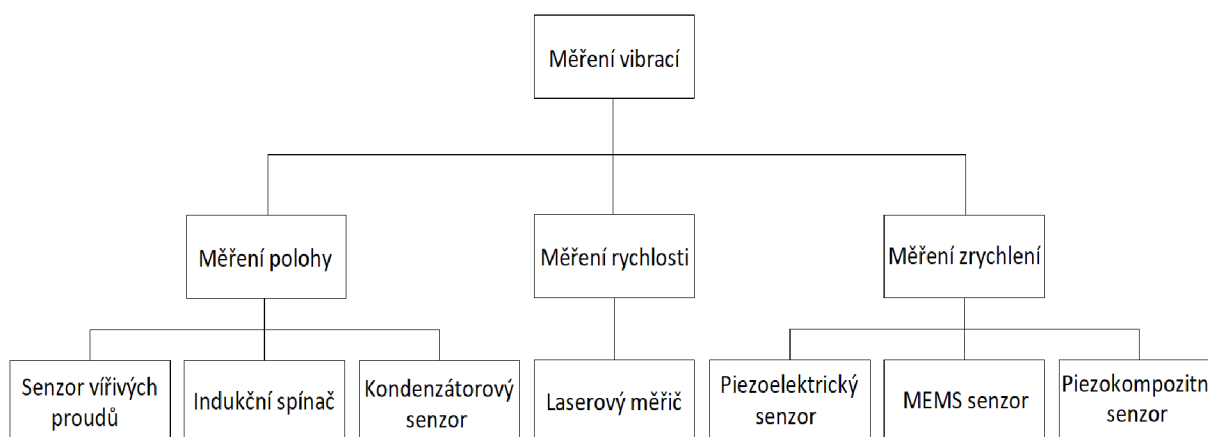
Měření vibrací

Měření polohy

Měření rychlosti

Měření zrychlení

Senzor vířivých proudů

Indukční spínač

Kondenzátorový senzor

Laserový měřič

Piezoelektrický senzor

MEMS senzor

Piezokompozitn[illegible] senzor